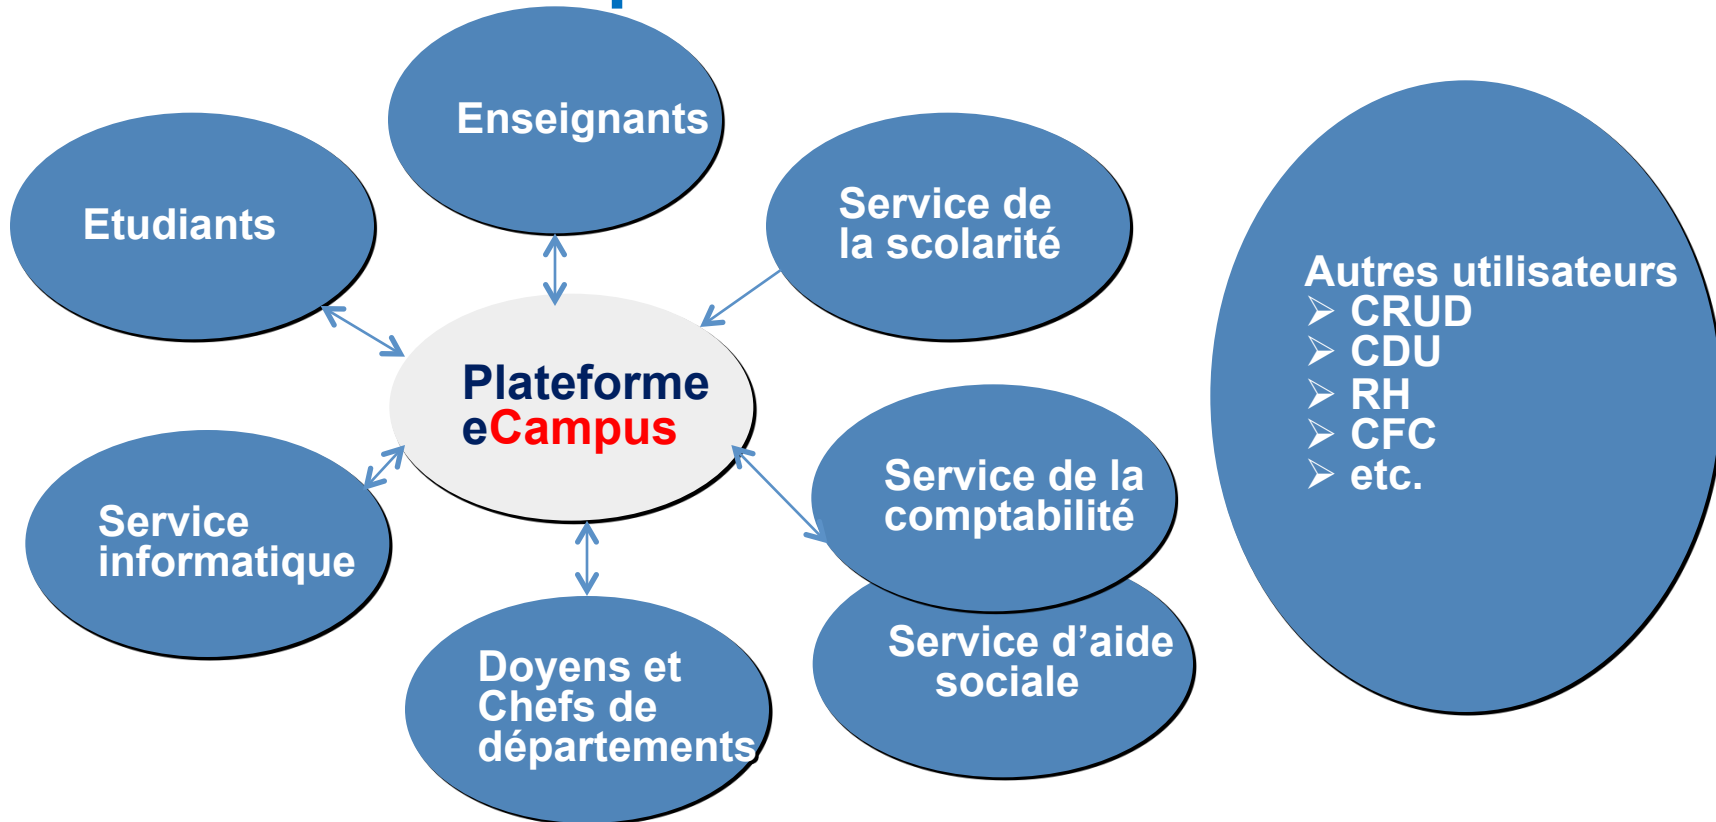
Enseignants

Etudiants

Service de la scolarité

Plateforme eCampus

Autres utilisateurs
➢ CRUD
➢ CDU
➢ RH
➢ CFC
➢ etc.

Service informatique

Service de la comptabilité

Service d'aide sociale

Doyens et Chefs de départements